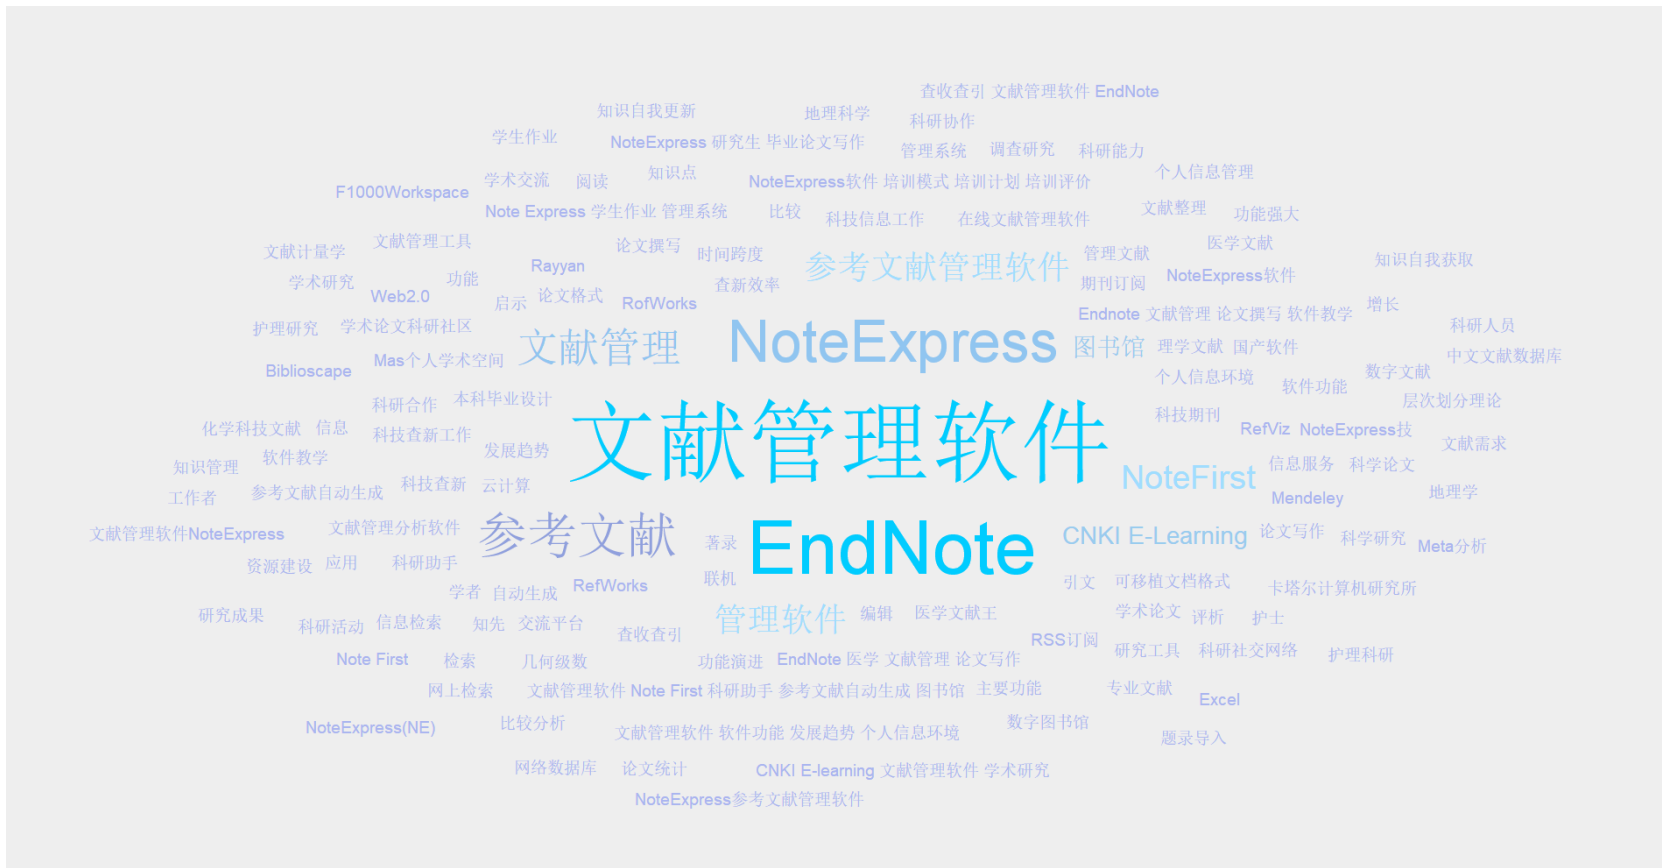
查收查引 文献管理软件 EndNote

知识自我更新 地理科学 科研协作

学生作业 NoteExpress 研究生 毕业论文写作 管理系统 调查研究 科研能力

F1000Workspace 学术交流 阅读 知识点 NoteExpress软件 培训模式 培训计划 培训评价 个人信息管理

Note Express 学生作业 管理系统 比较 科技信息工作 在线文献管理软件 文献整理 功能强大

文献计量学 文献管理工具 论文撰写 时间跨度 管理文献 医学文献

学术研究 功能 Rayyan 参考文献管理软件 期刊订阅 NoteExpress软件 知识自我获取

Web2.0 启示 论文格式 RefWorks 查新效率

护理研究 学术论文科研社区 Endnote 文献管理 论文撰写 软件教学 增长 科研人员

Biblioscape Mas个人学术空间 文献管理 NoteExpress 图书馆 理学文献 国产软件 中文文献数据库

个人信息环境 软件功能 数字文献

科研合作 本科毕业设计 层次划分理论

化学科技文献 信息 科技查新工作 文献管理软件 科技期刊 RefViz NoteExpress技

知识管理 软件教学 发展趋势 文献需求

工作者 参考文献自动生成 科技查新 云计算 NoteFirst 信息服务 科学论文

Mendeley 地理学

文献管理软件NoteExpress 文献管理分析软件 参考文献 著录 EndNote CNKI E-Learning 论文写作 科学研究 Meta分析

资源建设 应用 科研助手 联机

学者 自动生成 RefWorks 引文 可移植文档格式 卡塔尔计算机研究所

研究成果 科研活动 信息检索 知先 交流平台 查收查引 管理软件 编辑 医学文献王 学术论文 评价 护士

RSS订阅 研究工具 科研社交网络 护理科研

Note First 检索 几何级数 功能演进 EndNote 医学 文献管理 论文写作

网上检索 文献管理软件 Note First 科研助手 参考文献自动生成 图书馆 主要功能 专业文献

Excel

NoteExpress(NE) 比较分析 文献管理软件 软件功能 发展趋势 个人信息环境 数字图书馆 题录导入

网络数据库 论文统计 CNKI E-learning 文献管理软件 学术研究

NoteExpress参考文献管理软件